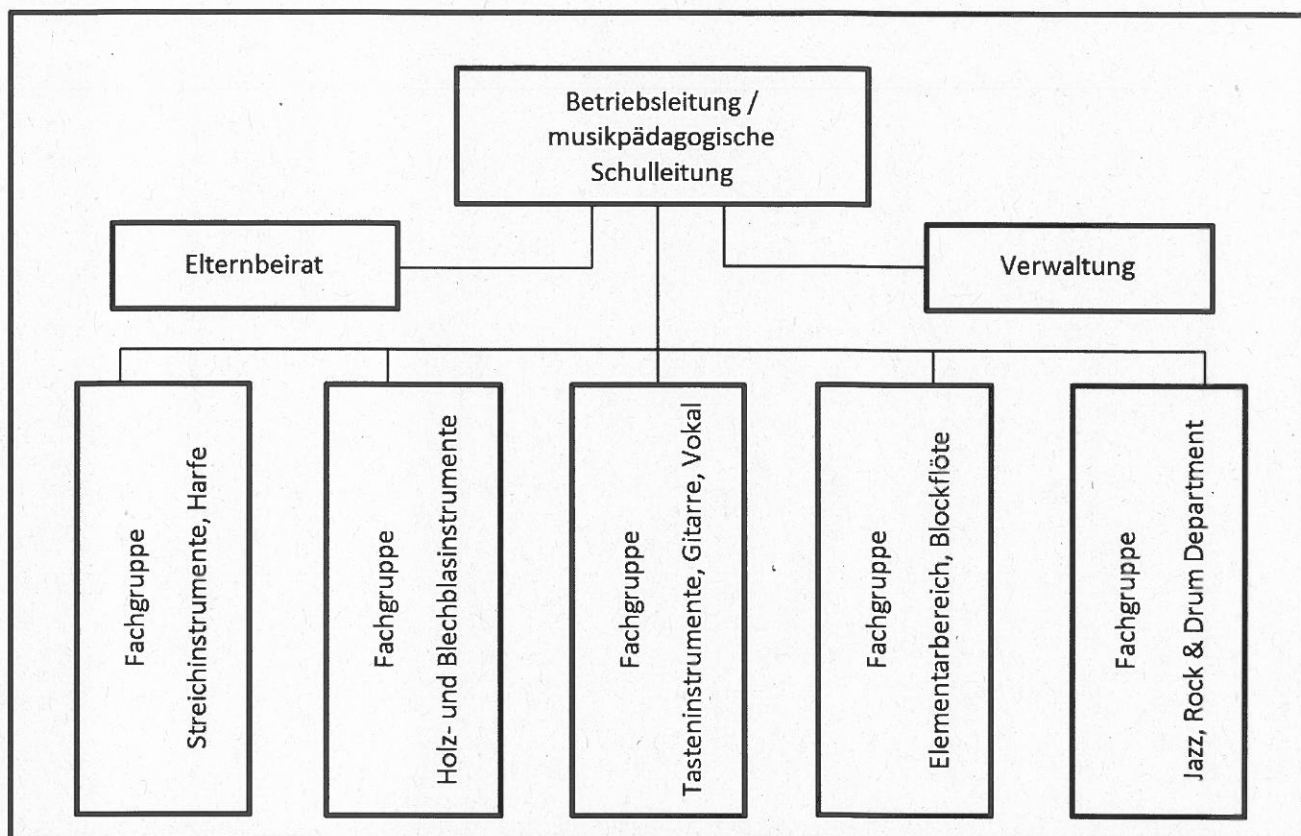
Betriebsleitung / musikpädagogische Schulleitung

Elternbeirat

Verwaltung

Fachgruppe Streichinstrumente, Harfe

Fachgruppe Holz- und Blechblasinstrumente

Fachgruppe Tasteninstrumente, Gitarre, Vokal

Fachgruppe Elementarbereich, Blockflöte

Fachgruppe Jazz, Rock & Drum Department